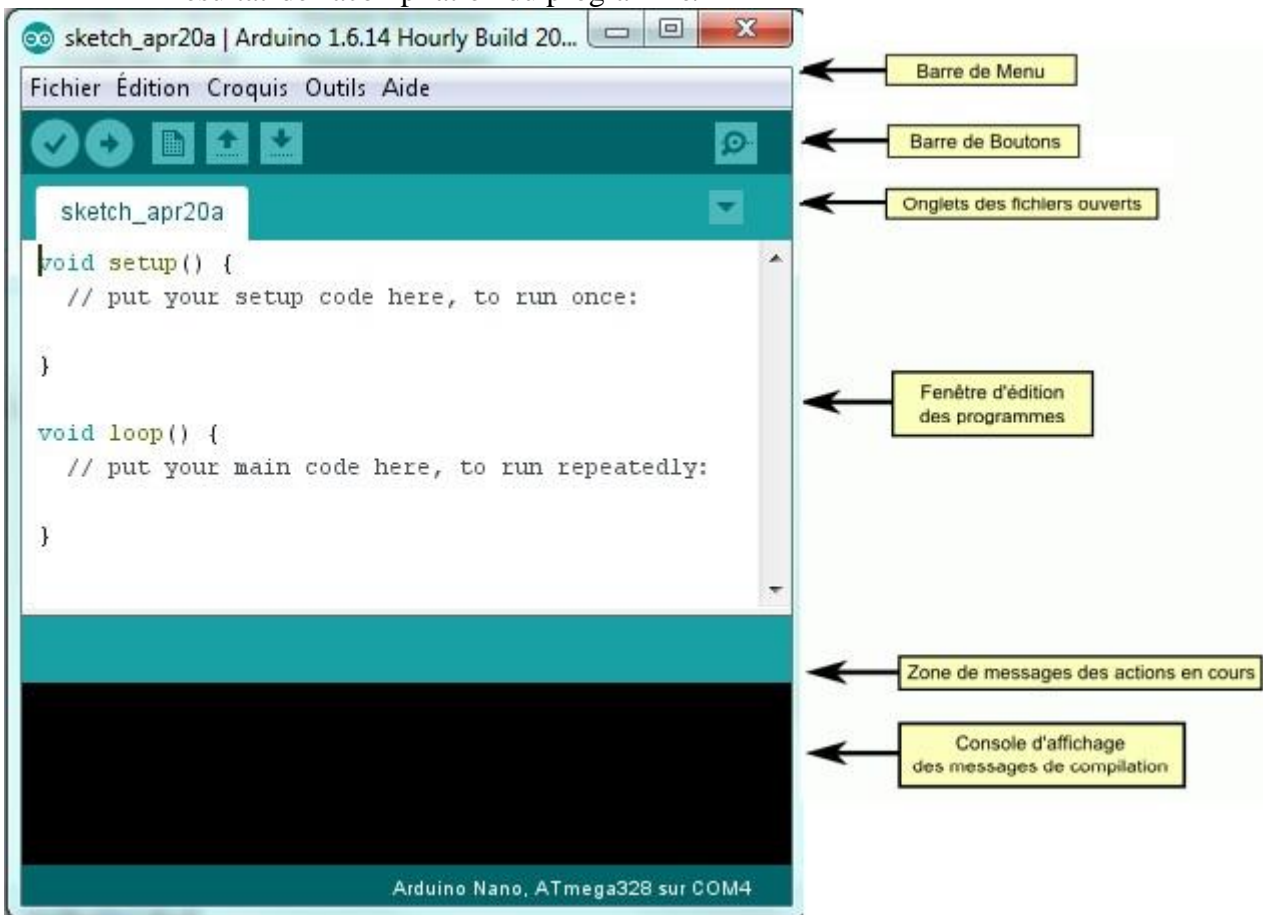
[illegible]

sketch_apr20a | Arduino 1.6.14 Hourly Build 20...

Fichier Édition Croquis Outils Aide

sketch_apr20a

void setup() {
  // put your setup code here, to run once:

}

void loop() {
  // put your main code here, to run repeatedly:

}

Arduino Nano, ATmega328 sur COM4

Barre de Menu

Barre de Boutons

Onglets des fichiers ouverts

Fenêtre d'édition des programmes

Zone de messages des actions en cours

Console d'affichage des messages de compilation